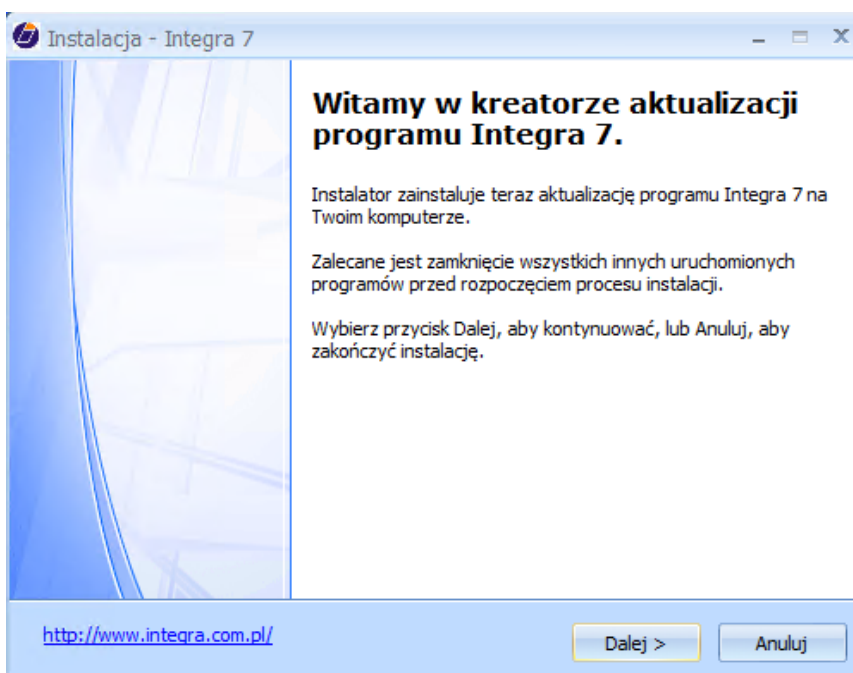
Instalacja - Integra 7

Witamy w kreatorze aktualizacji programu Integra 7.

Instalator zainstaluje teraz aktualizację programu Integra 7 na Twoim komputerze.

Zalecane jest zamknięcie wszystkich innych uruchomionych programów przed rozpoczęciem procesu instalacji.

Wybierz przycisk Dalej, aby kontynuować, lub Anuluj, aby zakończyć instalację.

http://www.integra.com.pl/

Dalej >

Anuluj